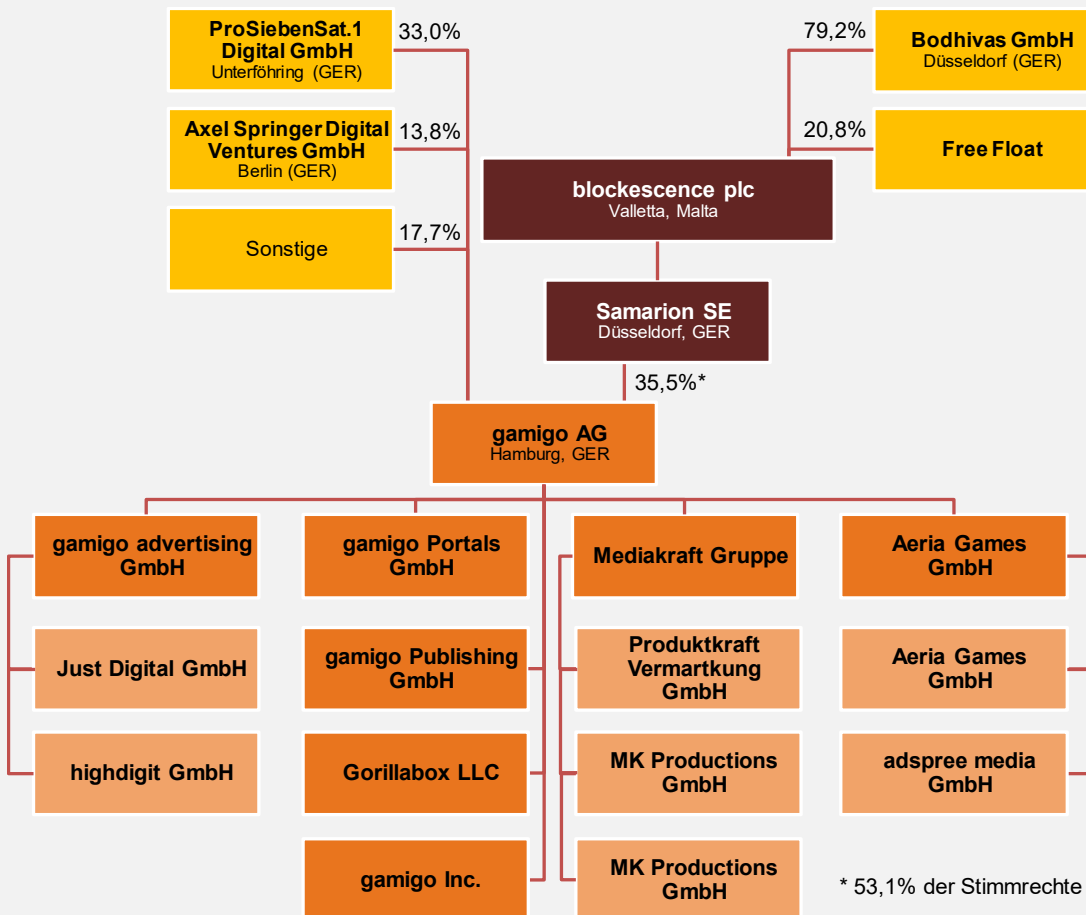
ProSiebenSat.1 Digital GmbH
Unterföhring (GER)

33,0%

Axel Springer Digital Ventures GmbH
Berlin (GER)

13,8%

Sonstige

17,7%

79,2%

Bodhivas GmbH
Düsseldorf (GER)

20,8%

Free Float

blockescence plc
Valletta, Malta

Samarion SE
Düsseldorf, GER

35,5%*

gamigo AG
Hamburg, GER

gamigo advertising GmbH

Just Digital GmbH

highdigit GmbH

gamigo Portals GmbH

gamigo Publishing GmbH

Gorillabox LLC

gamigo Inc.

Mediakraft Gruppe

Produktkraft Vermartkung GmbH

MK Productions GmbH

MK Productions GmbH

Aeria Games GmbH

Aeria Games GmbH

adspree media GmbH

* 53,1% der Stimmrechte